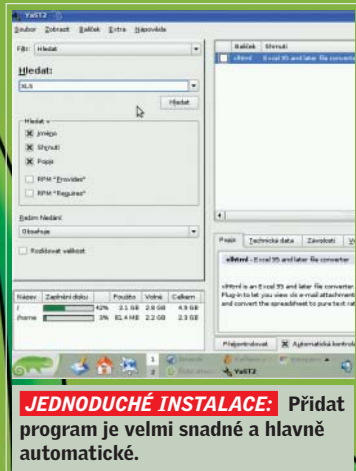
YaST2

Soubor Zobrazit Balíček Extra Nápověda

Filtr: Hledat

Hledat:

XLS

Hledat

Hledat v

Jméno

Shrnutí

Popis

RPM "Provides"

RPM "Requires"

Režim hledání

Obsahuje

Rozlišovat velikost

Balíček Shrnutí

xlhtml - Excel 95 and later file converter

Popis Technická data Závislosti

xlhtml - Excel 95 and later file converter

xlhtml is an Excel 95 and later file converter. Plug-in to let you view xls e-mail attachment and convert the spreadsheet to pure text

| Název | Zaplnění disku | | Použito | Volné | Celkem |
|---|---|---|---|---|---|
| / | | 42% | 2,1 GB | 2,8 GB | 4,9 GB |
| /home | | 3% | 81,4 MB | 2,2 GB | 2,3 GB |

Přizpůsobovat Automatická kontrola

YaST2

JEDNODUCHÉ INSTALACE: Přidat program je velmi snadné a hlavně automatické.